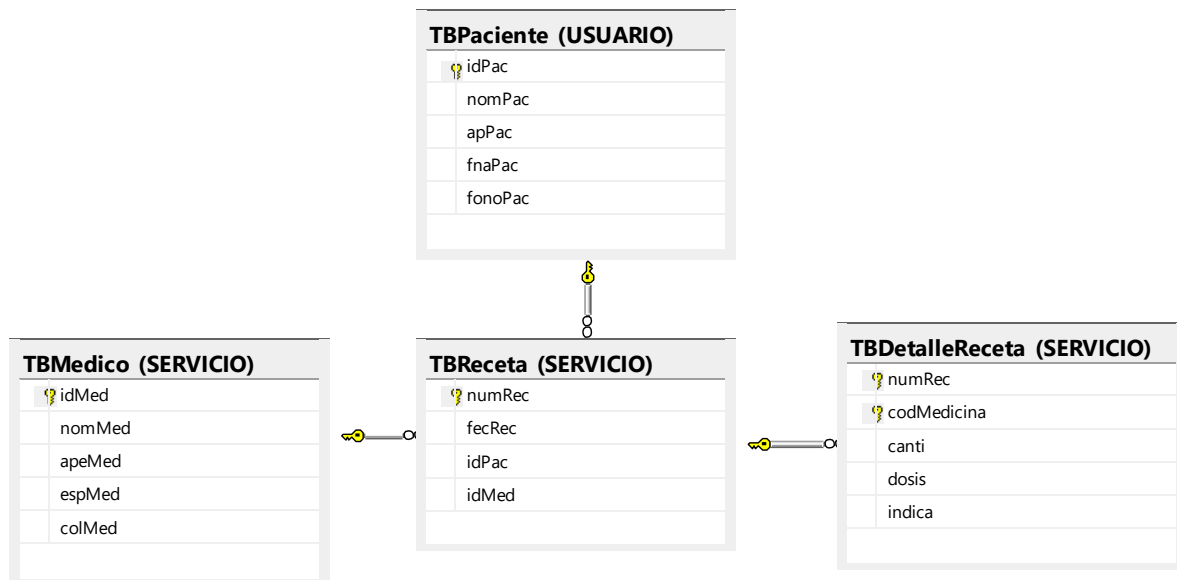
TBPaciente (USUARIO)

idPac
nomPac
apPac
fnaPac
fonoPac

TBMedico (SERVICIO)

idMed
nomMed
apeMed
espMed
colMed

TBReceta (SERVICIO)

numRec
fecRec
idPac
idMed

TBDetalleReceta (SERVICIO)

numRec
codMedicina
canti
dosis
indica